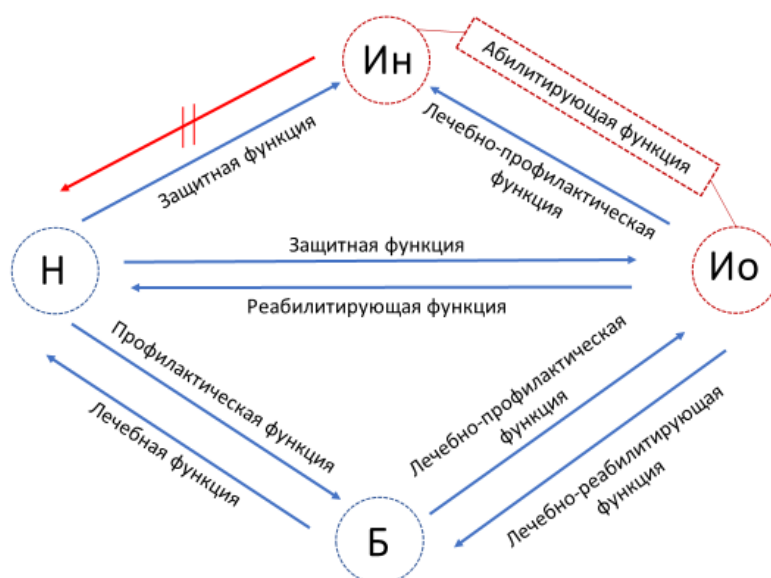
Ин

Абилитирующая функция

Защитная функция

Лечебно-профилактическая функция

Н

Защитная функция

Реабилитирующая функция

Ио

Профилактическая функция

Лечебная функция

Лечебно-профилактическая функция

Лечебно-реабилитирующая функция

Б